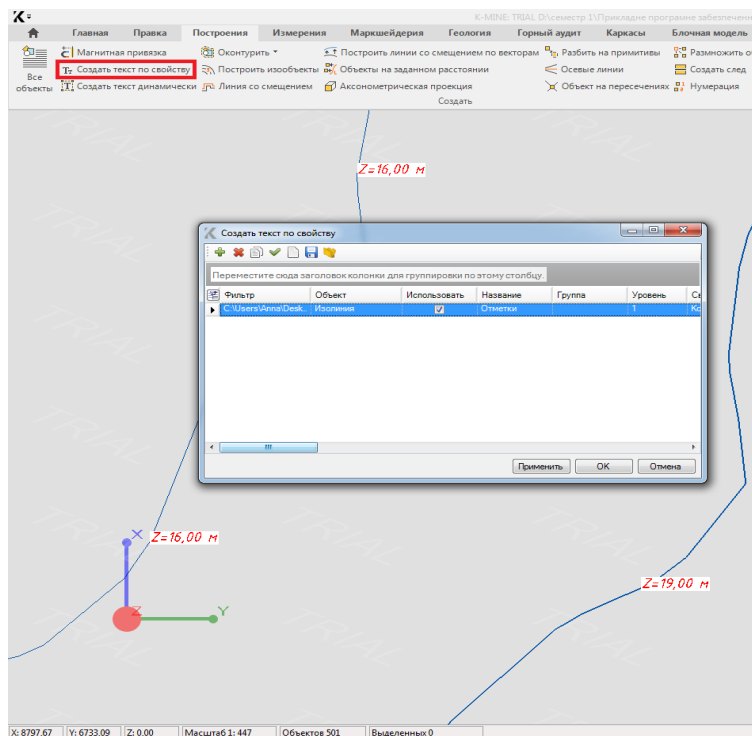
K-MINE: TRIAL D:\семестр 1\Прикладне програмне забезпечен

Главная Правка Построения Измерения Маркшейдерия Геология Горный аудит Каркасы Блочная модель

Все объекты
Магнитная привязка
Создать текст по свойству
Создать текст динамически
Оконтурить
Построить изообъекты
Линия со смещением
Построить линии со смещением по векторам
Объекты на заданном расстоянии
Аксонометрическая проекция
Разбить на примитивы
Осевые линии
Объект на пересечениях
Размножить о
Создать след
Нумерация
Создать

Z=16,00 м

Создать текст по свойству

Переместите сюда заголовок колонки для группировки по этому столбцу.

| Фильтр | Объект | Использовать | Название | Группа | Уровень | Се |
|---|---|---|---|---|---|---|
| C:\Users\Anna\Desk... | Изолиния | ☑ | Отметки | | 1 | Ко |

Применить OK Отмена

Z=16,00 м

Z=19,00 м

X Z Y

TRIAL

X: 8797.67 Y: 6733.09 Z: 0.00 Масштаб 1: 447 Объектов 501 Выделенных 0